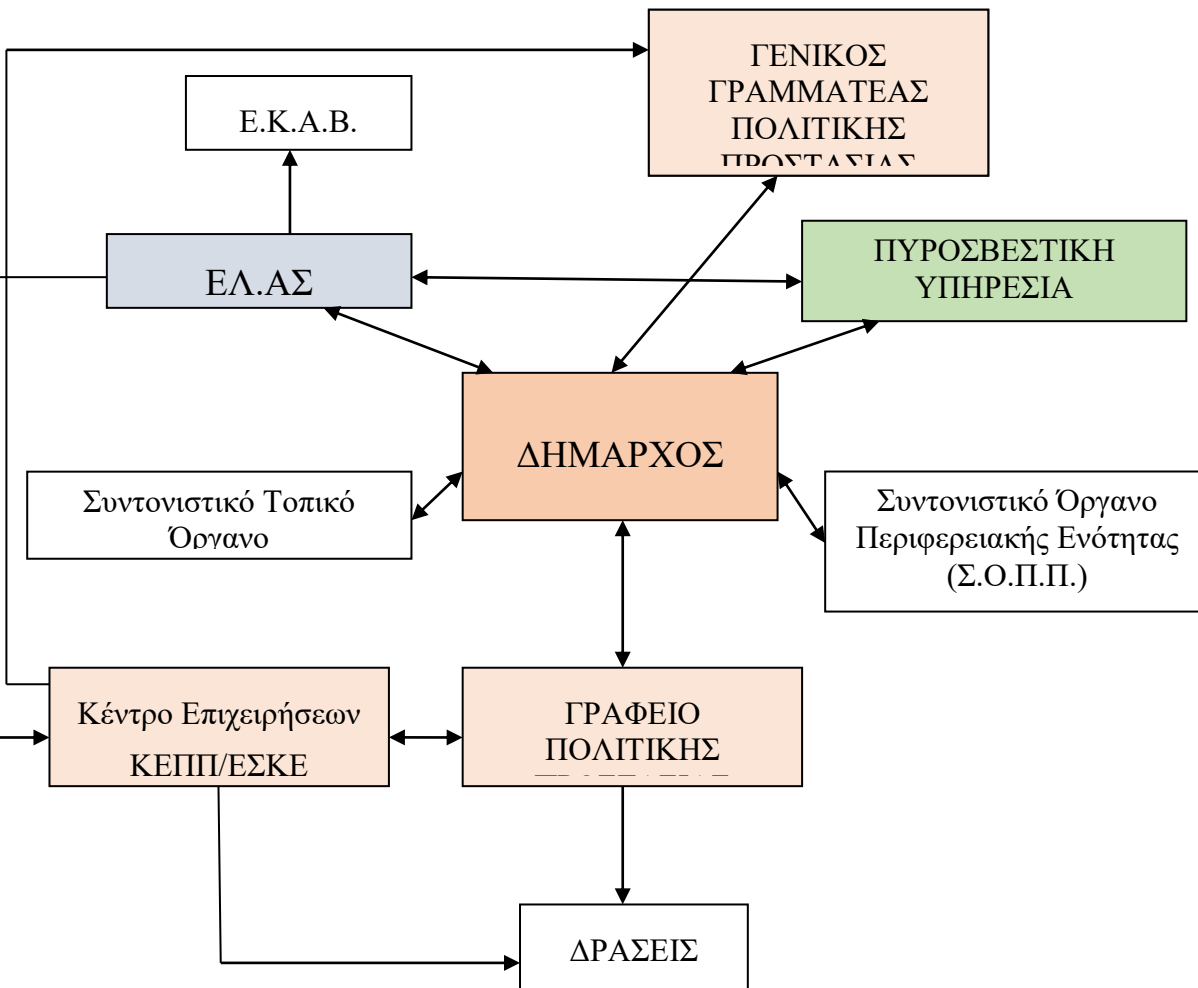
ΓΕΝΙΚΟΣ ΓΡΑΜΜΑΤΕΑΣ ΠΟΛΙΤΙΚΗΣ ΠΡΟΣΤΑΣΙΑΣ

Ε.Κ.Α.Β.

ΕΛ.ΑΣ

ΠΥΡΟΣΒΕΣΤΙΚΗ ΥΠΗΡΕΣΙΑ

ΔΗΜΑΡΧΟΣ

Συντονιστικό Τοπικό Όργανο

Συντονιστικό Όργανο Περιφερειακής Ενότητας (Σ.Ο.Π.Π.)

Κέντρο Επιχειρήσεων ΚΕΠΠ/ΕΣΚΕ

ΓΡΑΦΕΙΟ ΠΟΛΙΤΙΚΗΣ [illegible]

ΔΡΑΣΕΙΣ